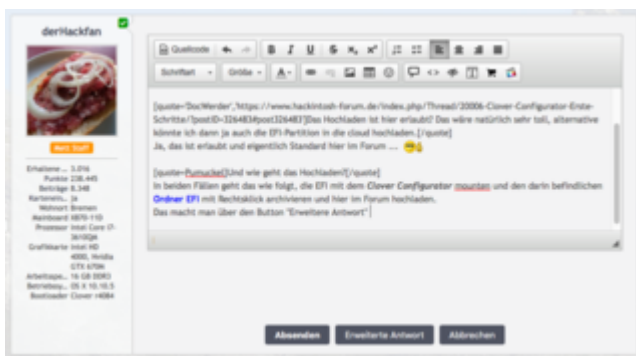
derHackfan

Nett Stuff

Erhaltene ... 3.016
Punkte 238.445
Beiträge 8.348
Kartenein... ja
Wohnort Bremen
Mainboard H870-110
Prozessor Intel Core i7-3610QM
Grafikkarte Intel HD 4000, Nvidia GTX 670M
Arbeitsspe... 16 GB DDR3
Betriebssy... OS X 10.10.5
Bootloader Clover r4084

Quellcode Schriftart Größe

[quote='DocWerder','https://www.hackintosh-forum.de/index.php/Thread/20006-Clover-Configurator-Erste-Schritte/?postID=326483#post326483']Das Hochladen ist hier erlaubt? Das wäre natürlich sehr toll, alternative könnte ich dann ja auch die EFI-Partition in die cloud hochladen.[/quote]
Ja, das ist erlaubt und eigentlich Standard hier im Forum ....

[quote=Pumuckel]Und wie geht das Hochladen?[/quote]
In beiden Fällen geht das wie folgt, die EFI mit dem Clover Configurator mounten und den darin befindlichen Ordner EFI mit Rechtsklick archivieren und hier im Forum hochladen.
Das macht man über den Button "Erweiterte Antwort".

Absenden Erweiterte Antwort Abbrechen